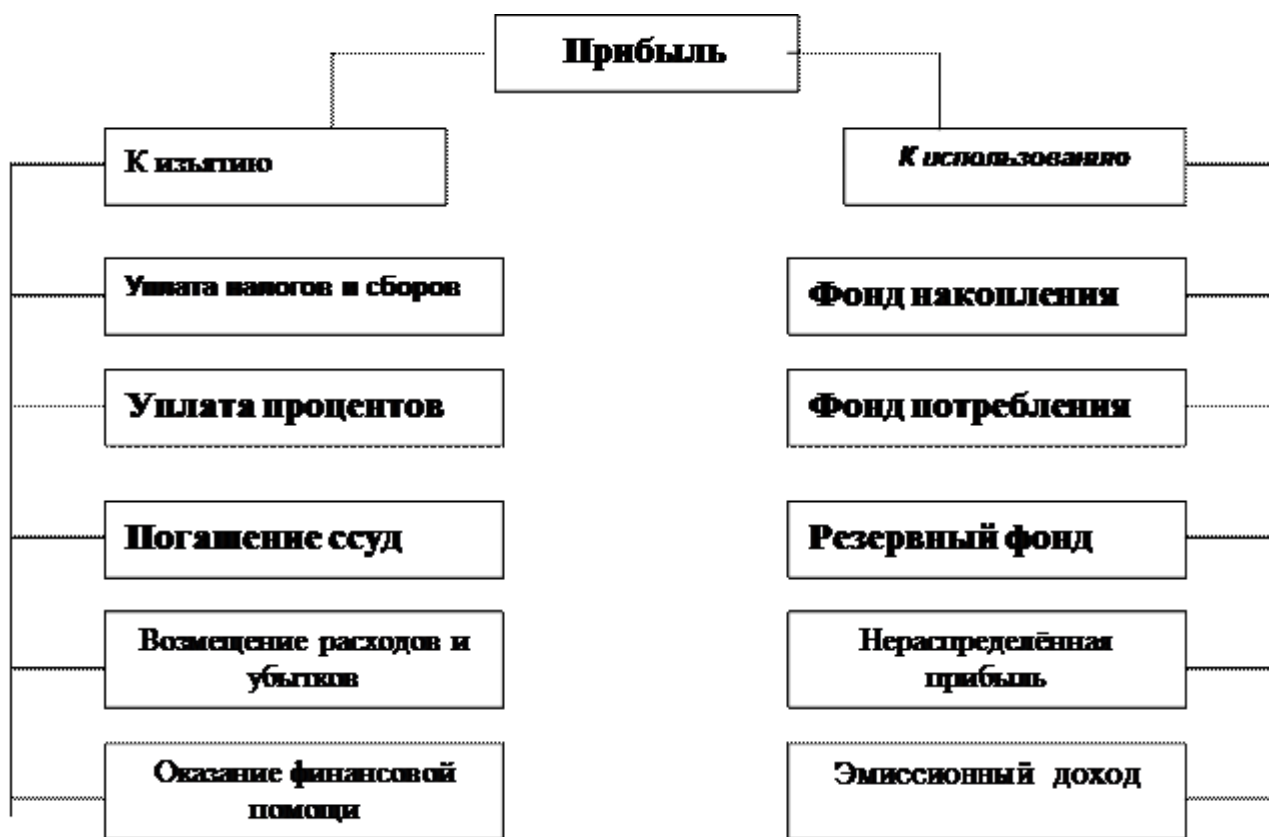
Прибыль

К изъятию

Уплата налогов и сборов

Уплата процентов

Погашение ссуд

Возмещение расходов и убытков

Оказание финансовой помощи

К использованию

Фонд накопления

Фонд потребления

Резервный фонд

Нераспределённая прибыль

Эмиссионный доход